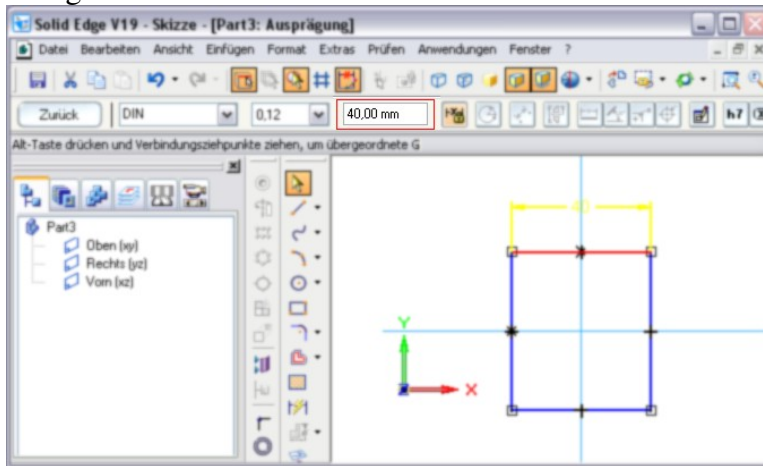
Solid Edge V19 - Skizze - [Part3: Ausprägung]

Datei Bearbeiten Ansicht Einfügen Format Extras Prüfen Anwendungen Fenster ?

Zurück DIN 0,12 40,00 mm

Alt-Taste drücken und Verbindungsziehpunkte ziehen, um übergeordnete G

Part3
Oben (xy)
Rechts (yz)
Vorn (xz)

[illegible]

Y
X